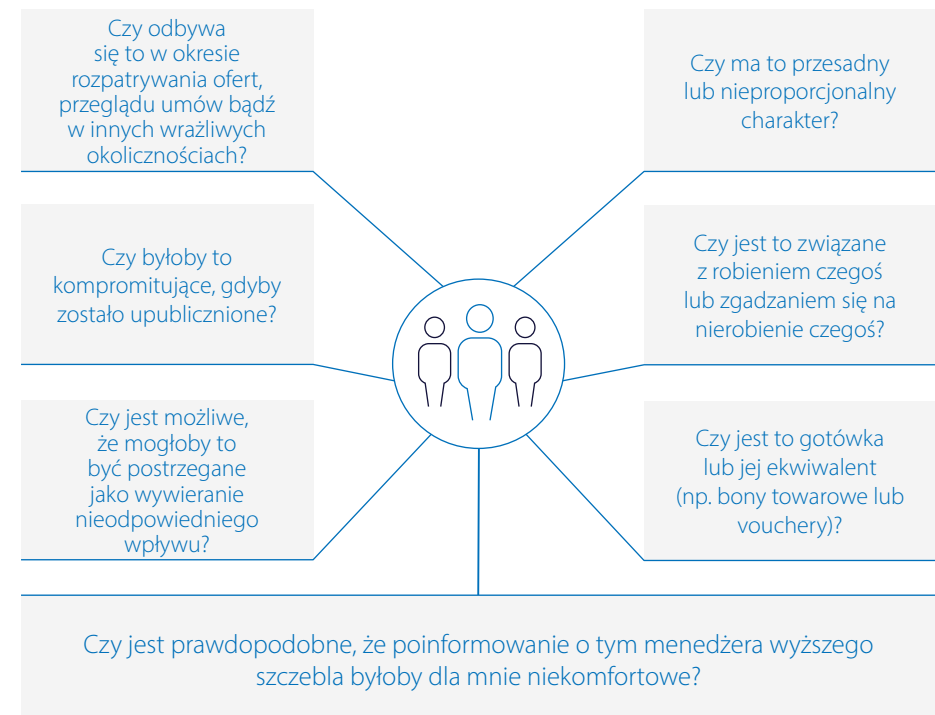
Czy odbywa się to w okresie rozpatrywania ofert, przeglądu umów bądź w innych wrażliwych okolicznościach?

Czy ma to przesadny lub nieproporcjonalny charakter?

Czy byłoby to kompromitujące, gdyby zostało upublicznione?

Czy jest to związane z robieniem czegoś lub zgadzaniem się na nierobienie czegoś?

Czy jest możliwe, że mogłoby to być postrzegane jako wywieranie nieodpowiedniego wpływu?

Czy jest to gotówka lub jej ekwiwalent (np. bony towarowe lub vouchery)?

Czy jest prawdopodobne, że poinformowanie o tym menedżera wyższego szczebla byłoby dla mnie niekomfortowe?